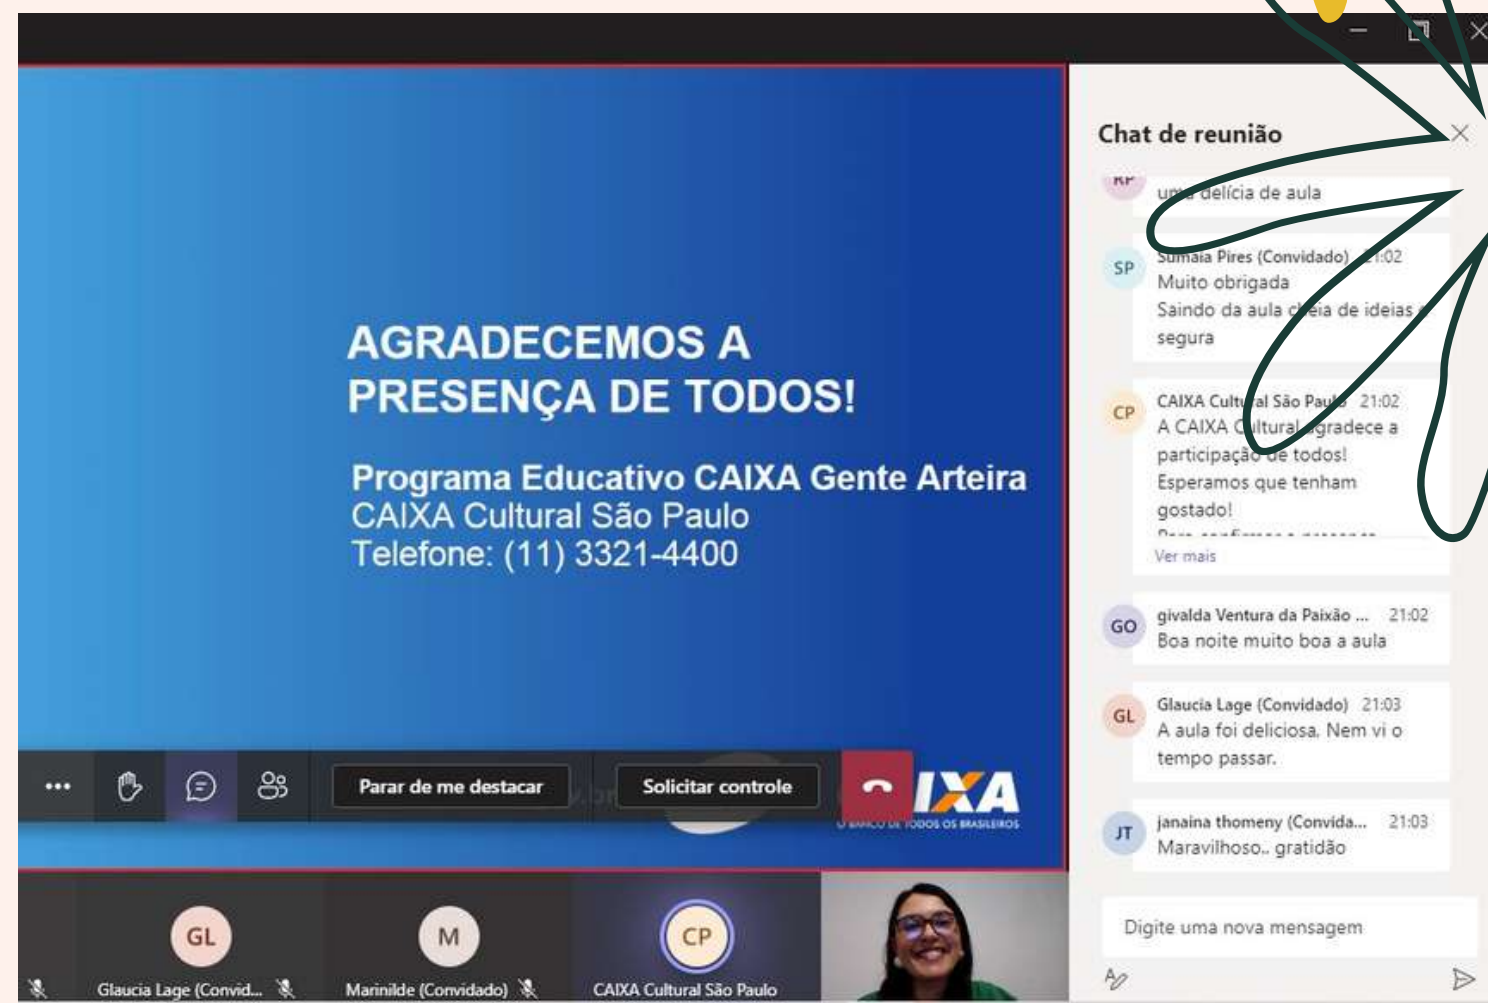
AGRADECEMOS A PRESENÇA DE TODOS!

Programa Educativo CAIXA Gente Arteira
CAIXA Cultural São Paulo
Telefone: (11) 3321-4400

Parar de me destacar

Solicitar controle

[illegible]IXA
O BANCO DE TODOS OS BRASILEIROS

Chat de reunião

RP
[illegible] delícia de aula

SP
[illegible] Pires (Convidado) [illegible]1:02
Muito obrigada
Saindo da aula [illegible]eia de ideias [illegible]
segura

CP
CAIXA Cult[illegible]al São Pau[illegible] 21:02
A CAIXA C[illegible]ltural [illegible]gradece a participação de todos!
Esperamos que tenham gostado!
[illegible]
Ver mais

GO
givalda Ventura da Paixão ... 21:02
Boa noite muito boa a aula

GL
Glaucia Lage (Convidado) 21:03
A aula foi deliciosa. Nem vi o tempo passar.

JT
janaina thomeny (Convida... 21:03
Maravilhoso.. gratidão

Digite uma nova mensagem

GL
Glaucia Lage (Convid...

M
Marinilde (Convidado)

CP
CAIXA Cultural São Paulo